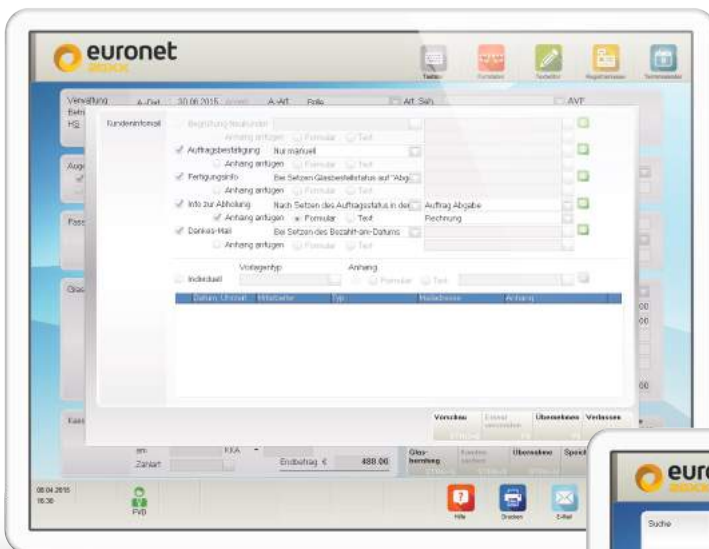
euronet

Textbau Formulare Textedit Registrierkasse Terminkalender

Verwaltung A-Dat 30.06.2015 A-Art Brille Art. Sah AVF

HS

Kundeninformat

Begrüßung Neukunden

Anhang anfügen Formular Text

Auftragsbestätigung Nur manuell

Anhang anfügen Formular Text

Fertigungsinfo Bei Setzen Glasbestellstatus auf "Abg

Anhang anfügen Formular Text

Info zur Abholung Nach Setzen des Auftragsstatus in der Auftrag Abgabe

Anhang anfügen Formular Text Rechnung

Dankes-Mail Bei Setzen des Bezahlt-am-Datums

Anhang anfügen Formular Text

Vorlagentyp Anhang

Individuell Formular Text

Datum Uhrzeit Mitarbeiter Typ Mailadresse Anhang

Vorschau Übernehmen Verlassen

Zahlart KKA Endbetrag € 480.00 Glas-bestellung Übernahme Speic

08.04.2015 16:30

FVB

Hilfe Drucken E-Mail

euro

Suche